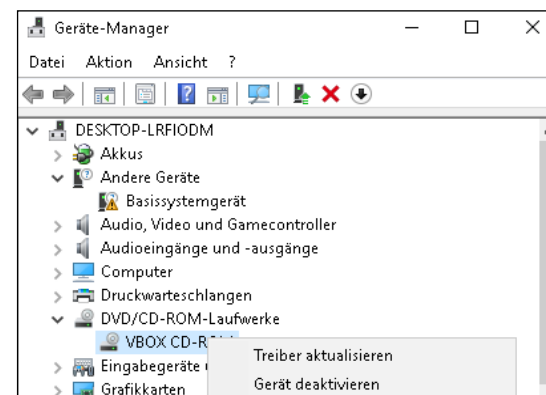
Geräte-Manager

Datei Aktion Ansicht ?

DESKTOP-LRFIODM
Akkus
Andere Geräte
Basissystemgerät
Audio, Video und Gamecontroller
Audioeingänge und -ausgänge
Computer
Druckwarteschlangen
DVD/CD-ROM-Laufwerke
VBOX CD-R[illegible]
Eingabegeräte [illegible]
Grafikkarten

Treiber aktualisieren
Gerät deaktivieren